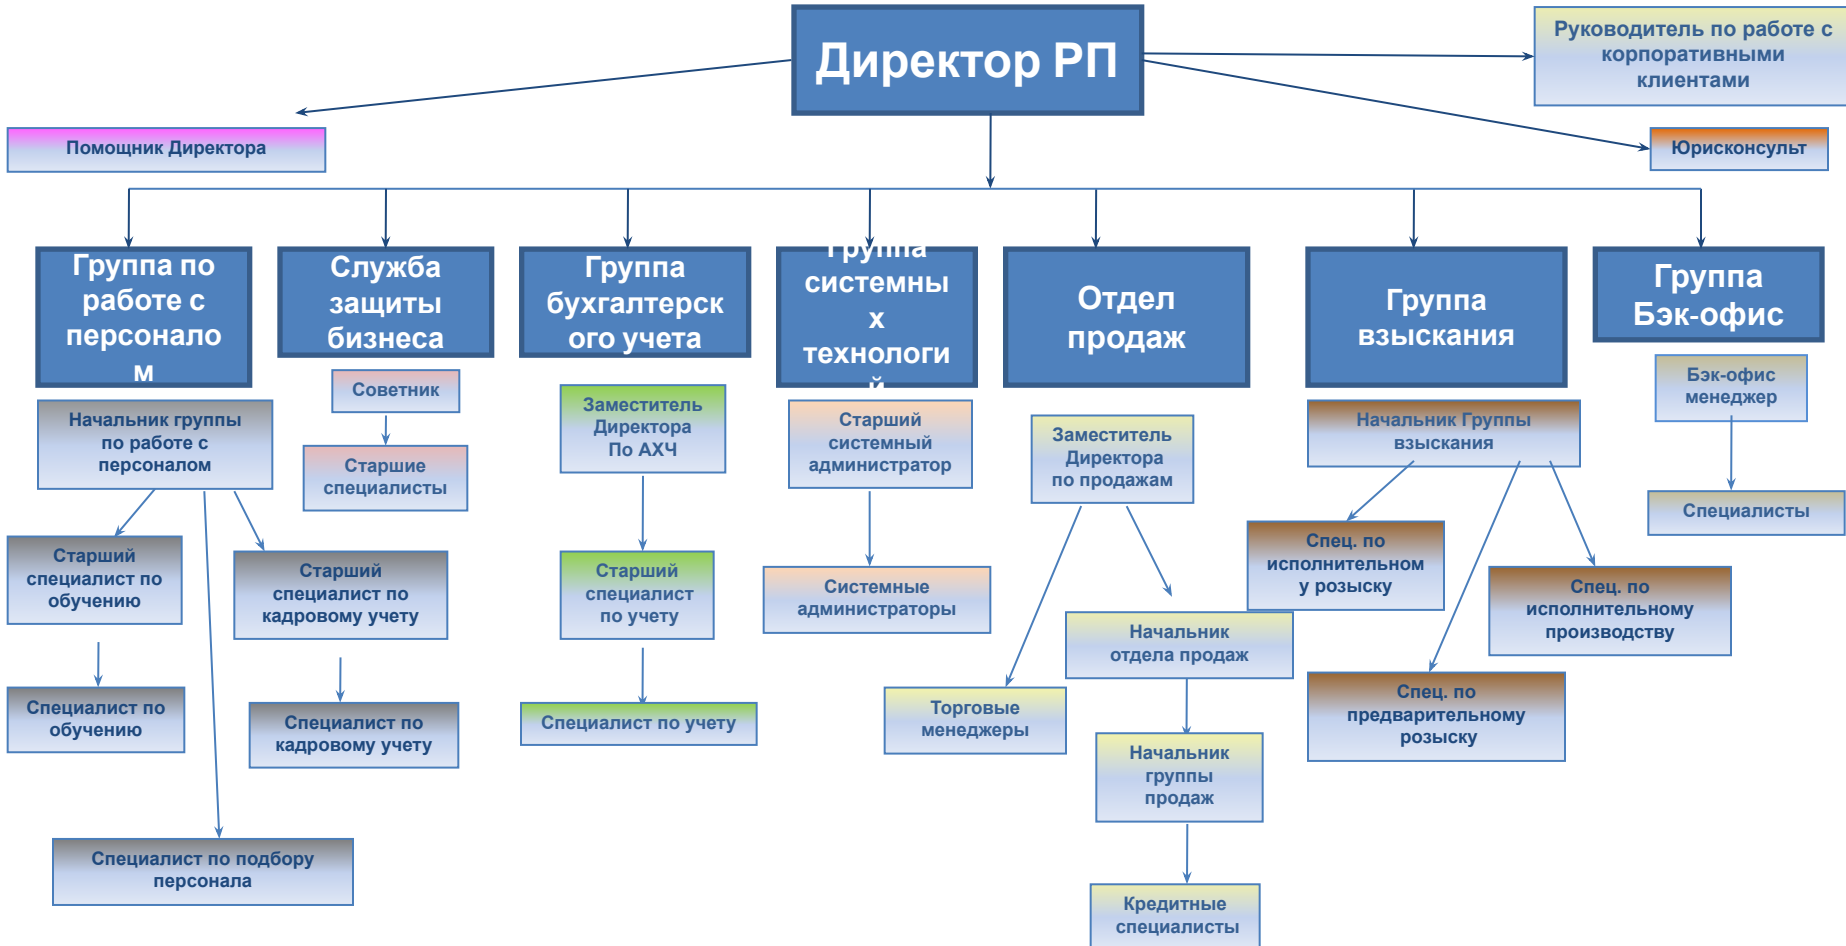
Директор РП

Руководитель по работе с корпоративными клиентами

Помощник Директора

Юрисконсульт

Группа по работе с персонало м

Служба защиты бизнеса

Группа бухгалтерск ого учета

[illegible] системны х технологи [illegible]

Отдел продаж

Группа взыскания

Группа Бэк-офис

Начальник группы по работе с персоналом

Старший специалист по обучению

Старший специалист по кадровому учету

Специалист по обучению

Специалист по кадровому учету

Специалист по подбору персонала

Советник

Старшие специалисты

Заместитель Директора По АХЧ

Старший специалист по учету

Специалист по учету

Старший системный администратор

Системные администраторы

Заместитель Директора по продажам

Торговые менеджеры

Начальник отдела продаж

Начальник группы продаж

Кредитные специалисты

Начальник Группы взыскания

Спец. по исполнительном у розыску

Спец. по исполнительному производству

Спец. по предварительному розыску

Бэк-офис менеджер

Специалисты